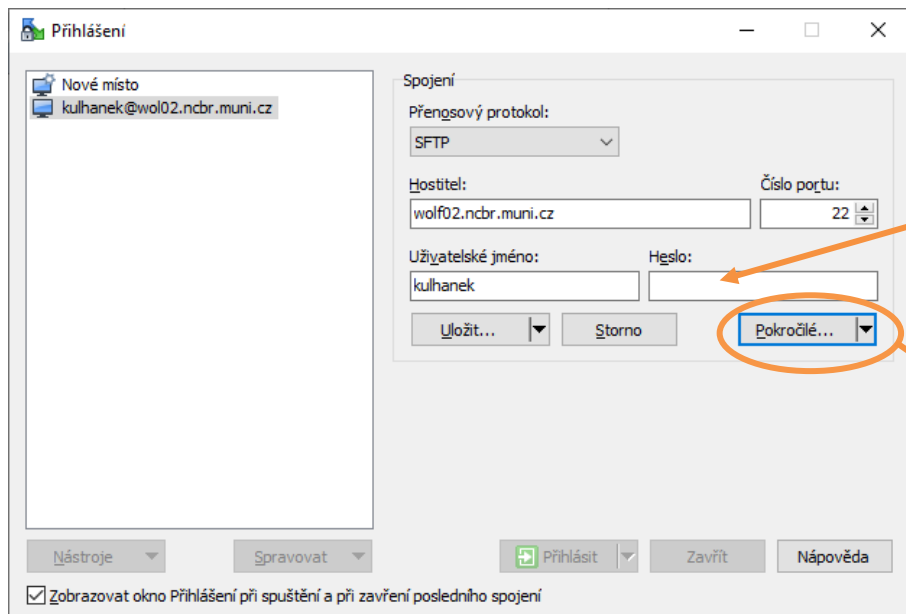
Přihlášení

Nové místo
kulhanek@wol02.ncbr.muni.cz

Spojení
Přenosový protokol:
SFTP
Hostitel:
wolf02.ncbr.muni.cz
Číslo portu:
22
Uživatelské jméno:
kulhanek
Heslo:

Uložit...
Storno
Pokročilé...

Nástroje
Spravovat
Přihlásit
Zavřít
Nápověda

Zobrazovat okno Přihlášení při spuštění a při zavření posledního spojení